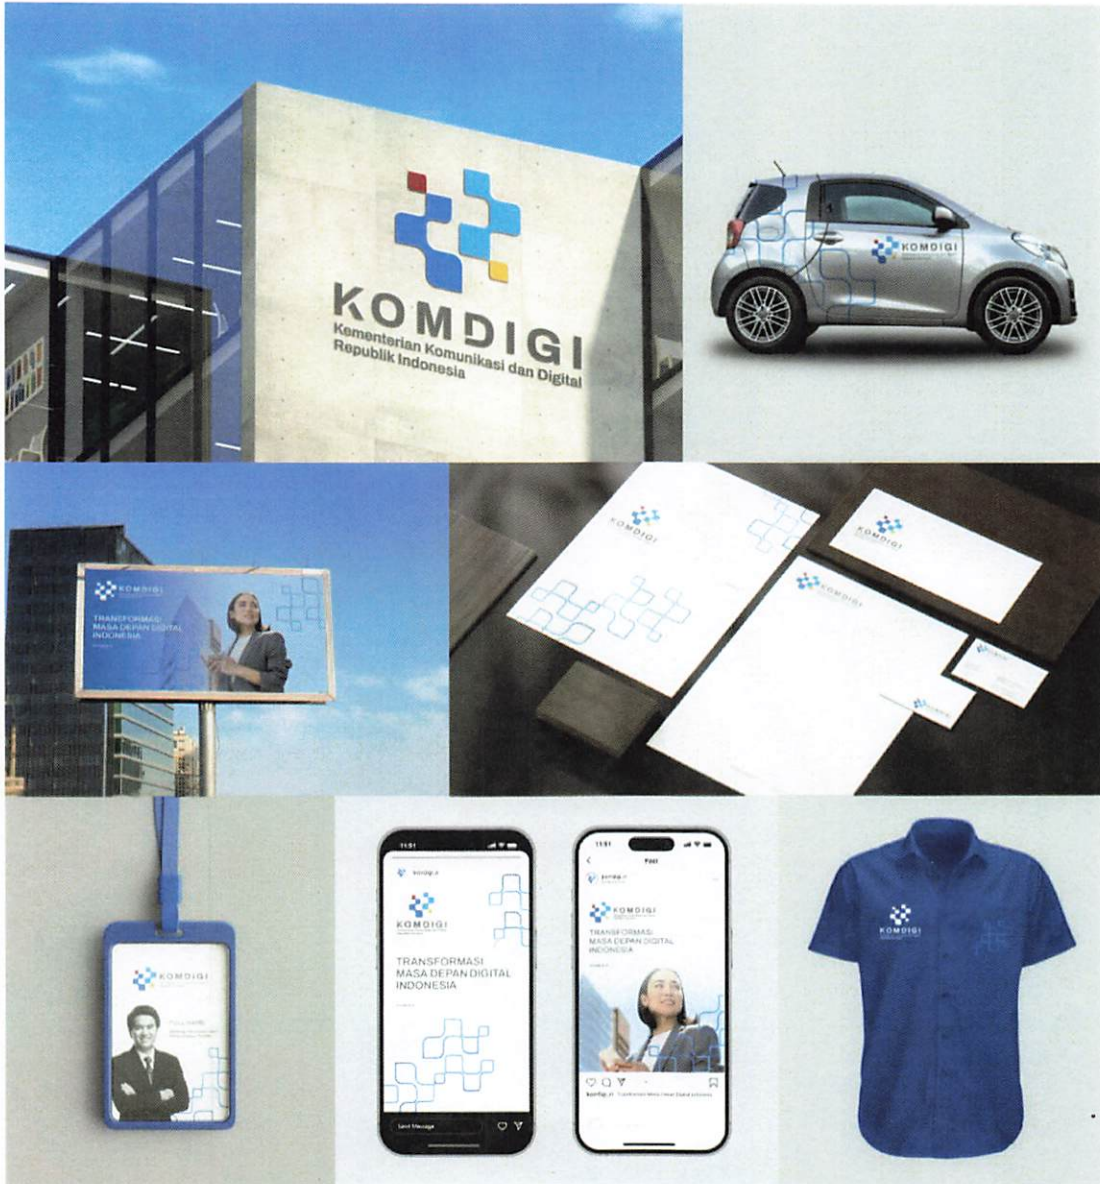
KOMDIGI
Kementerian Komunikasi dan Digital
Republik Indonesia

KOMDIGI

KOMDIGI
TRANSFORMASI MASA DEPAN DIGITAL INDONESIA

KOMDIGI

KOMDIGI

KOMDIGI

KOMDIGI

11:51
komdigi
KOMDIGI
TRANSFORMASI MASA DEPAN DIGITAL INDONESIA
Send Message

11:51
Post
komdigi
KOMDIGI
TRANSFORMASI MASA DEPAN DIGITAL INDONESIA
komdigi

KOMDIGI